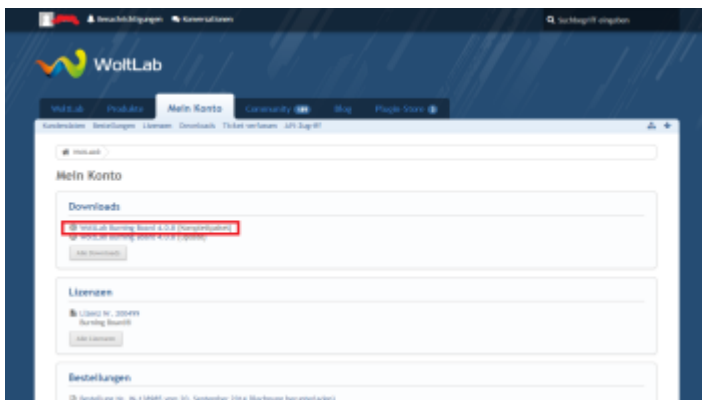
Benachrichtigungen Konversationen

Suchbegriff eingeben

WoltLab

WoltLab Produkte Mein Konto Community Blog Plugin-Store

Kundendaten Bestellungen Lizenzen Downloads Ticket verfassen API-Zugriff

WoltLab

Mein Konto

Downloads

WoltLab Burning Board 4.0.8 (Komplettpaket)
WoltLab Burning Board 4.0.8 (Update)

Alle Downloads

Lizenzen

Lizenz Nr. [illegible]
Burning Board®

Alle Lizenzen

Bestellungen

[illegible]